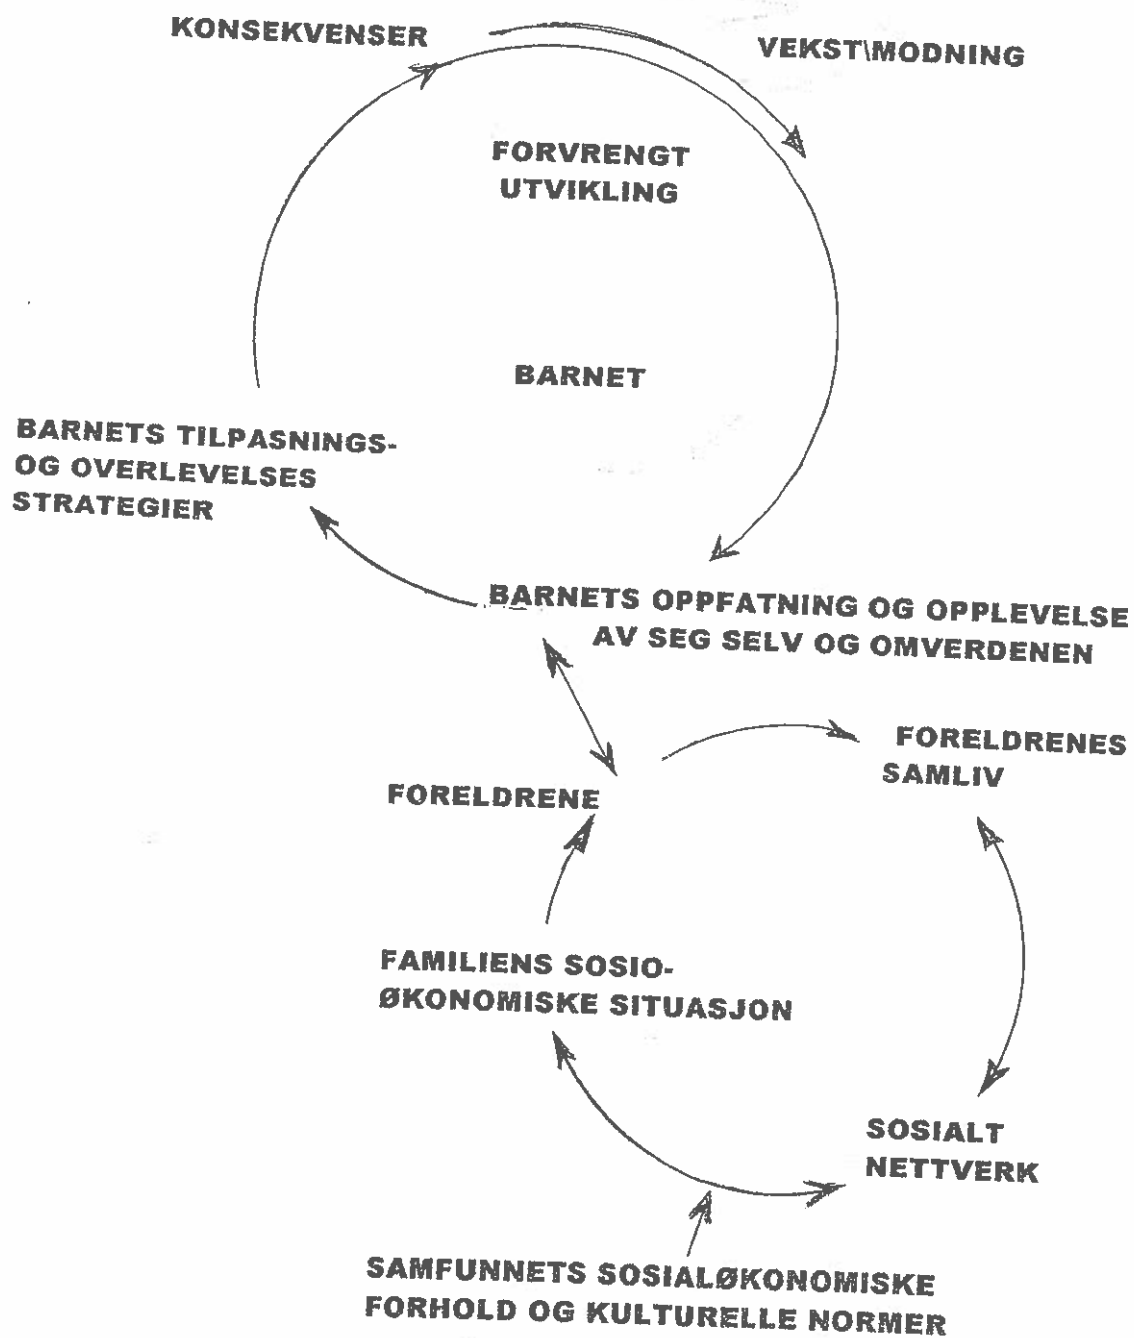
KONSEKVENSER

VEKST\MODNING

FORVRENGT UTVIKLING

BARNET

BARNETS TILPASNINGS- OG OVERLEVELSES STRATEGIER

BARNETS OPPFATNING OG OPPLEVELSE AV SEG SELV OG OMVERDENEN

FORELDRENE

FORELDRENES SAMLIV

FAMILIENS SOSIO-ØKONOMISKE SITUASJON

SOSIALT NETTVERK

SAMFUNNETS SOSIALØKONOMISKE FORHOLD OG KULTURELLE NORMER